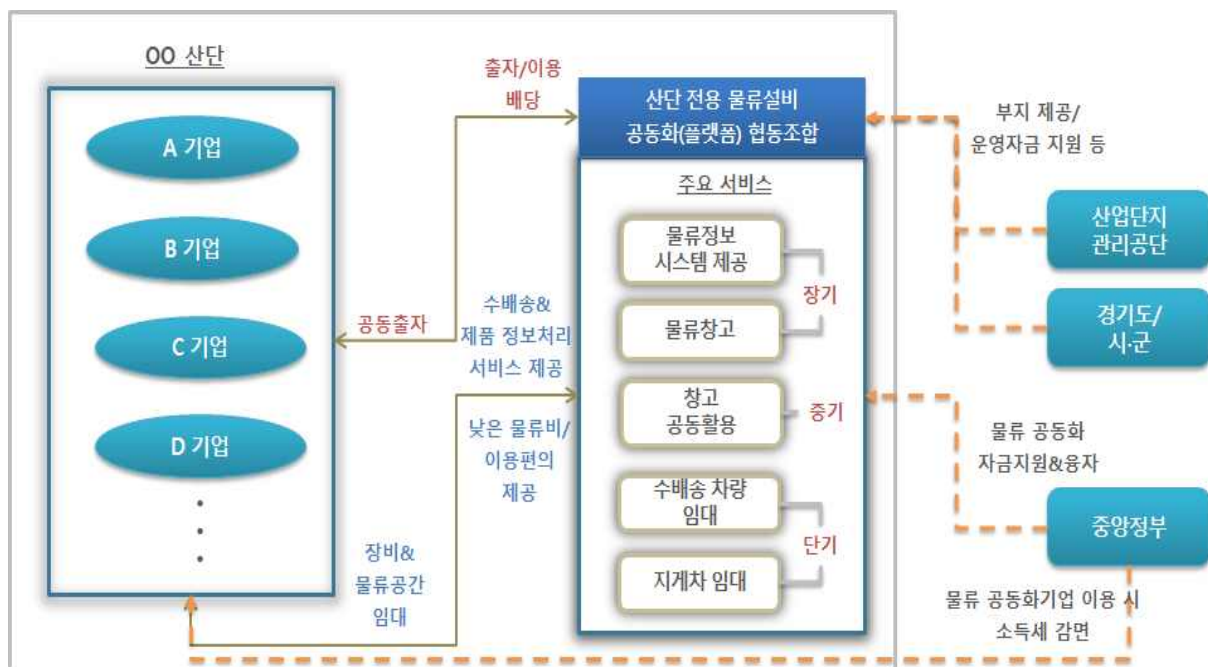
OO 산단

A 기업

B 기업

C 기업

D 기업

•
•
•

출자/이용 배당

산단 전용 물류설비 공동화(플랫폼) 협동조합

부지 제공/ 운영자금 지원 등

주요 서비스

물류정보 시스템 제공

물류창고

장기

창고 공동활용

중기

수배송 차량 임대

지게차 임대

단기

공동출자

수배송& 제품 정보처리 서비스 제공

낮은 물류비/ 이용편의 제공

장비& 물류공간 임대

산업단지 관리공단

경기도/ 시·군

물류 공동화 자금지원&융자

중앙정부

물류 공동화기업 이용 시 소득세 감면